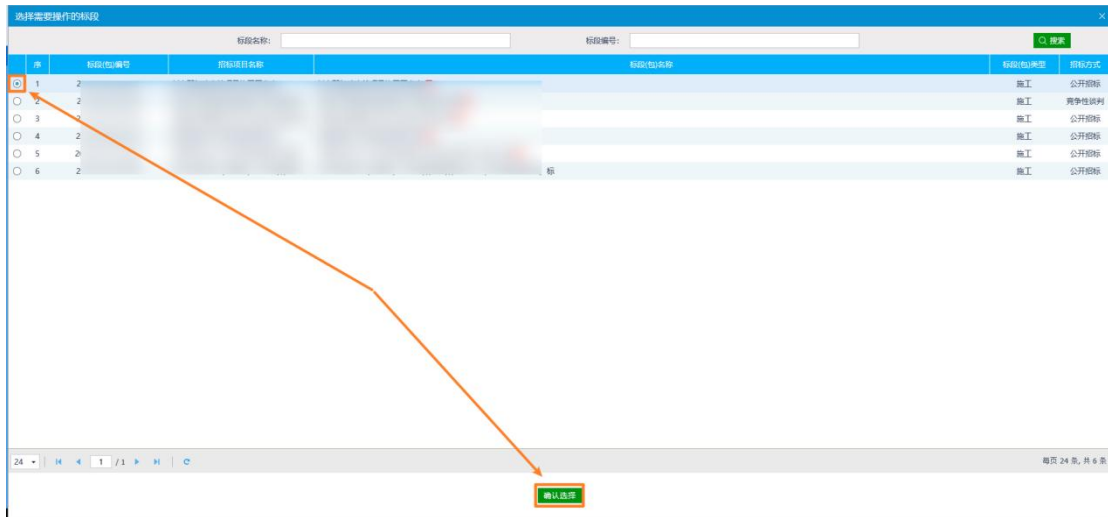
选择需要操作的标段

标段名称:
标段编号:
搜索

| | 序 | 标段(包)编号 | 招标项目名称 | 标段(包)名称 | 标段(包)类型 | 招标方式 |
|---|---|---|---|---|---|---|
| ◉ | 1 | 2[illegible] | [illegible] | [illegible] | 施工 | 公开招标 |
| ○ | 2 | 2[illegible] | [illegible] | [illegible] | 施工 | 竞争性谈判 |
| ○ | 3 | 2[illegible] | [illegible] | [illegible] | 施工 | 公开招标 |
| ○ | 4 | 2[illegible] | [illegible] | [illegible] | 施工 | 公开招标 |
| ○ | 5 | 2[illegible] | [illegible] | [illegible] | 施工 | 公开招标 |
| ○ | 6 | 2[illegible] | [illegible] | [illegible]标 | 施工 | 公开招标 |

24 1 /1

每页 24 条, 共 6 条

确认选择